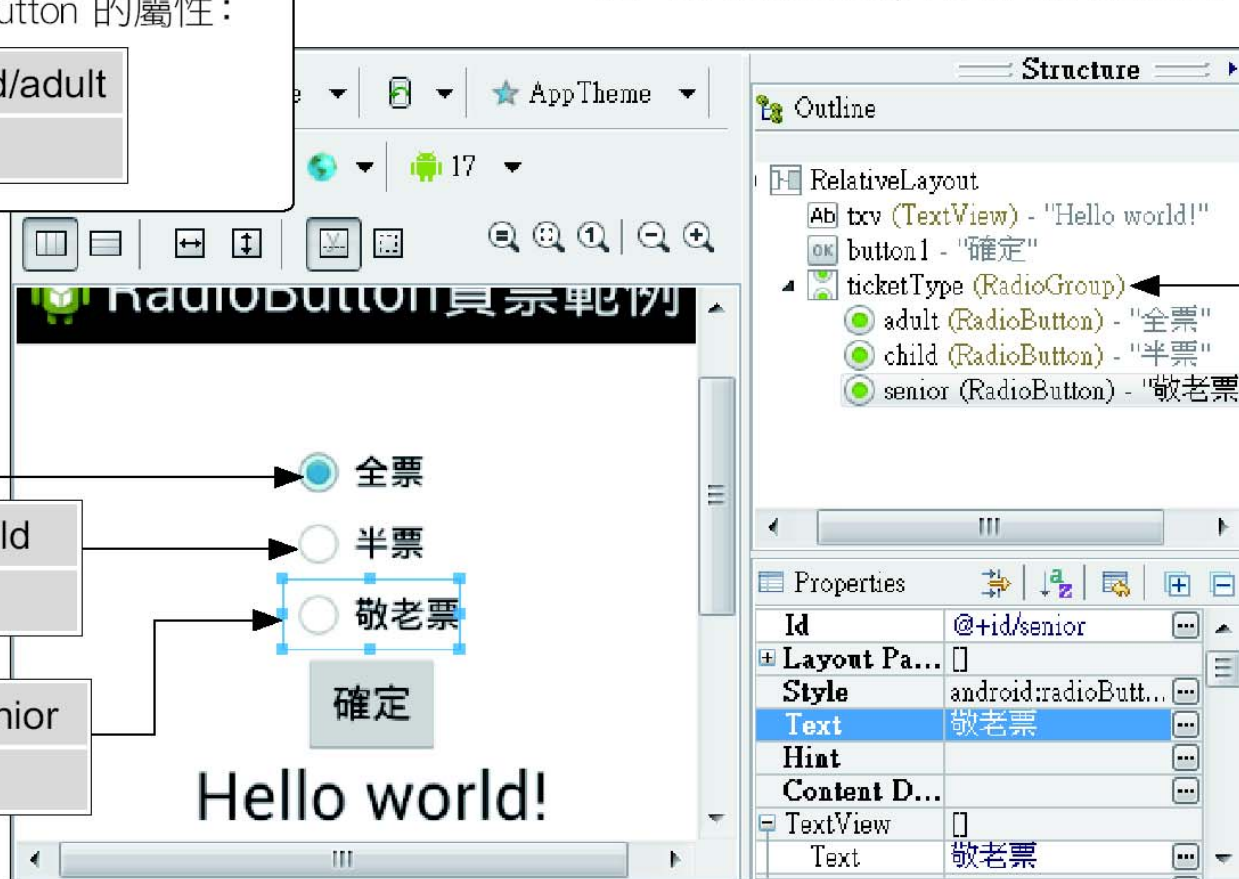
utton 的屬性：

d/adult

ld

nior

AppTheme

17

RadioButton賣票範例

全票

半票

敬老票

確定

Hello world!

Structure

Outline

RelativeLayout
txv (TextView) - "Hello world!"
button1 - "確定"
ticketType (RadioGroup)
adult (RadioButton) - "全票"
child (RadioButton) - "半票"
senior (RadioButton) - "敬老票

Properties

| | |
|---|---|
| Id | @+id/senior |
| Layout Pa... | [] |
| Style | android:radioButt... |
| Text | 敬老票 |
| Hint | |
| Content D... | |
| TextView | [] |
| Text | 敬老票 |